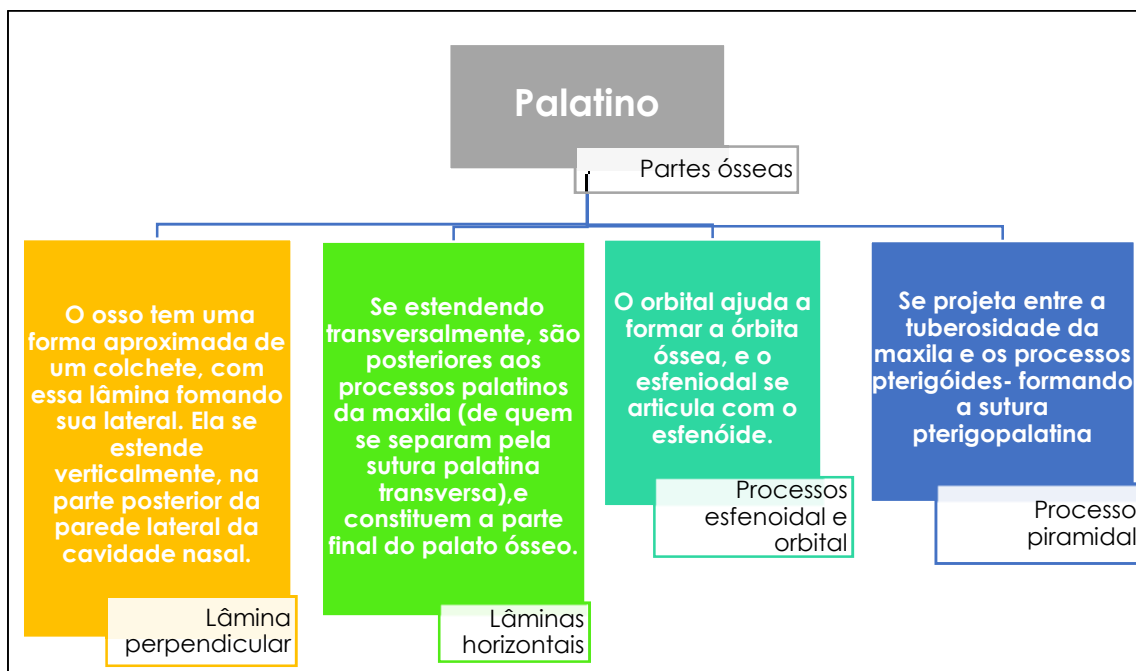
Palatino

Partes ósseas

O osso tem uma forma aproximada de um colchete, com essa lâmina fomando sua lateral. Ela se estende verticalmente, na parte posterior da parede lateral da cavidade nasal.

Lâmina perpendicular

Se estendendo transversalmente, são posteriores aos processos palatinos da maxila (de quem se separam pela sutura palatina transversa),e constituem a parte final do palato ósseo.

Lâminas horizontais

O orbital ajuda a formar a órbita óssea, e o esfeniodal se articula com o esfenóide.

Processos esfenoidal e orbital

Se projeta entre a tuberosidade da maxila e os processos pterigóides- formando a sutura pterigopalatina

Processo piramidal